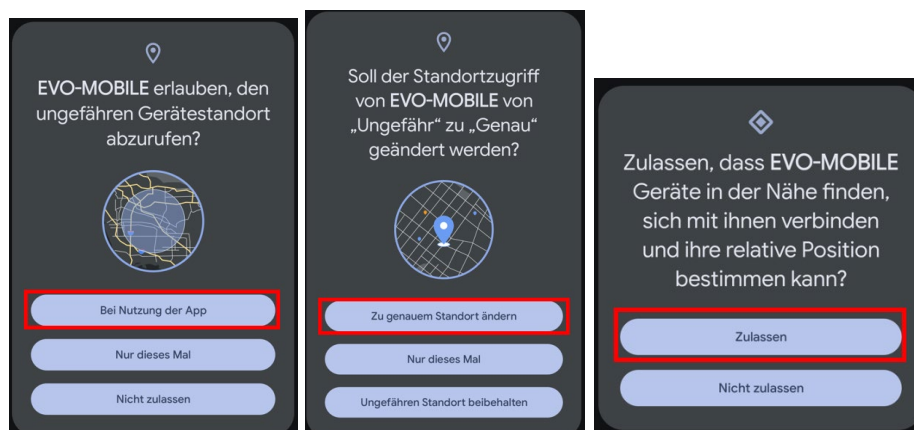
EVO-MOBILE erlauben, den ungefähren Gerätestandort abzurufen?

Bei Nutzung der App

Nur dieses Mal

Nicht zulassen

Soll der Standortzugriff von EVO-MOBILE von „Ungefähr“ zu „Genau“ geändert werden?

Zu genauem Standort ändern

Nur dieses Mal

Ungefähren Standort beibehalten

Zulassen, dass EVO-MOBILE Geräte in der Nähe finden, sich mit ihnen verbinden und ihre relative Position bestimmen kann?

Zulassen

Nicht zulassen